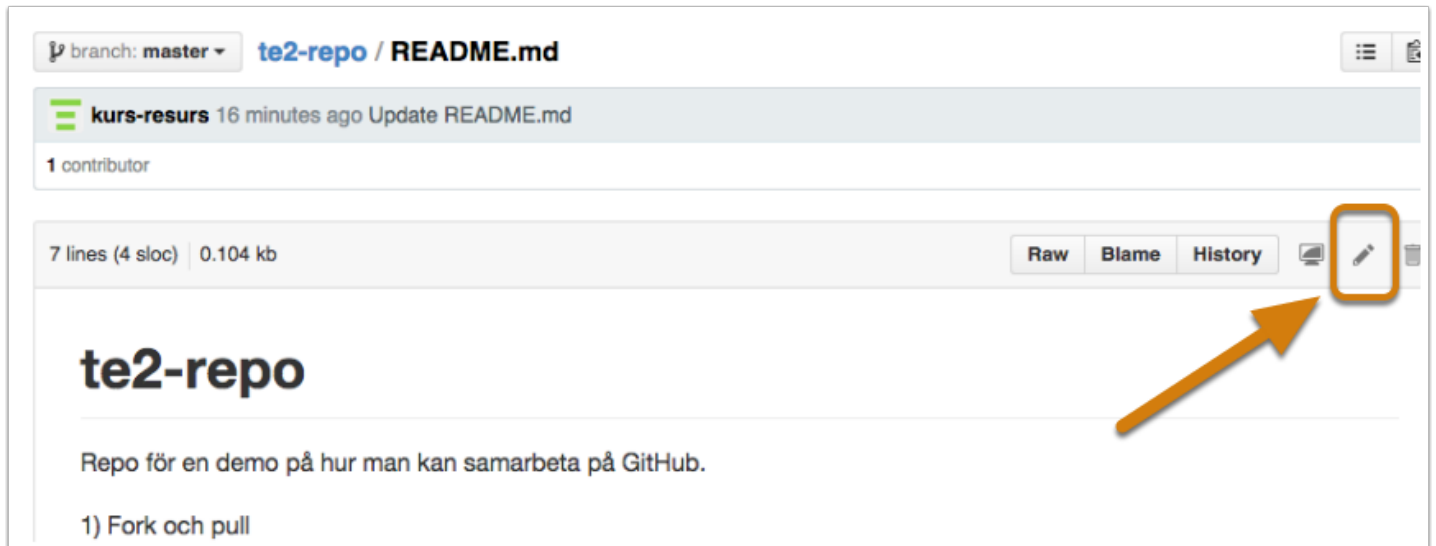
branch: master

te2-repo / README.md

kurs-resurs 16 minutes ago Update README.md

1 contributor

7 lines (4 sloc) | 0.104 kb

Raw | Blame | History

te2-repo

Repo för en demo på hur man kan samarbeta på GitHub.

1) Fork och pull